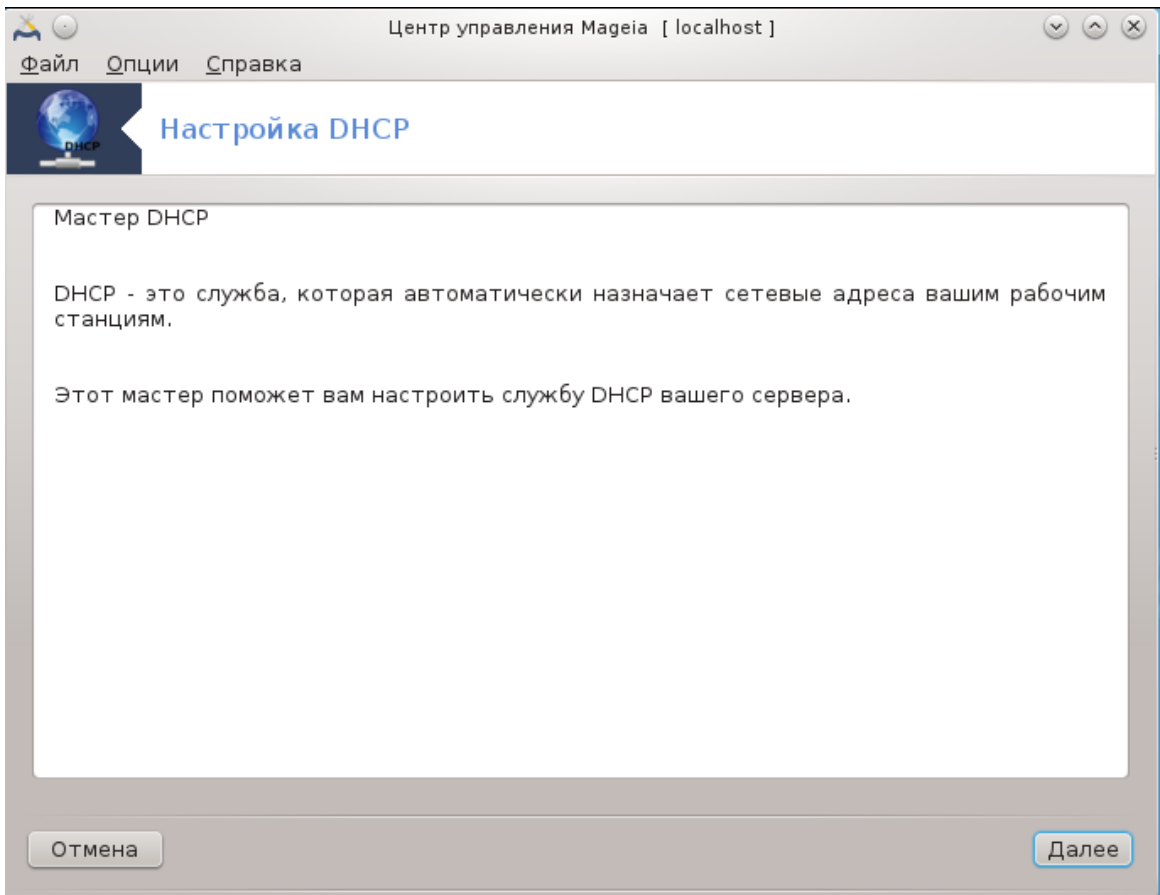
Центр управления Mageia [ localhost ]

Файл Опции Справка

DHCP

Настройка DHCP

Мастер DHCP

DHCP - это служба, которая автоматически назначает сетевые адреса вашим рабочим станциям.

Этот мастер поможет вам настроить службу DHCP вашего сервера.

Отмена

Далее